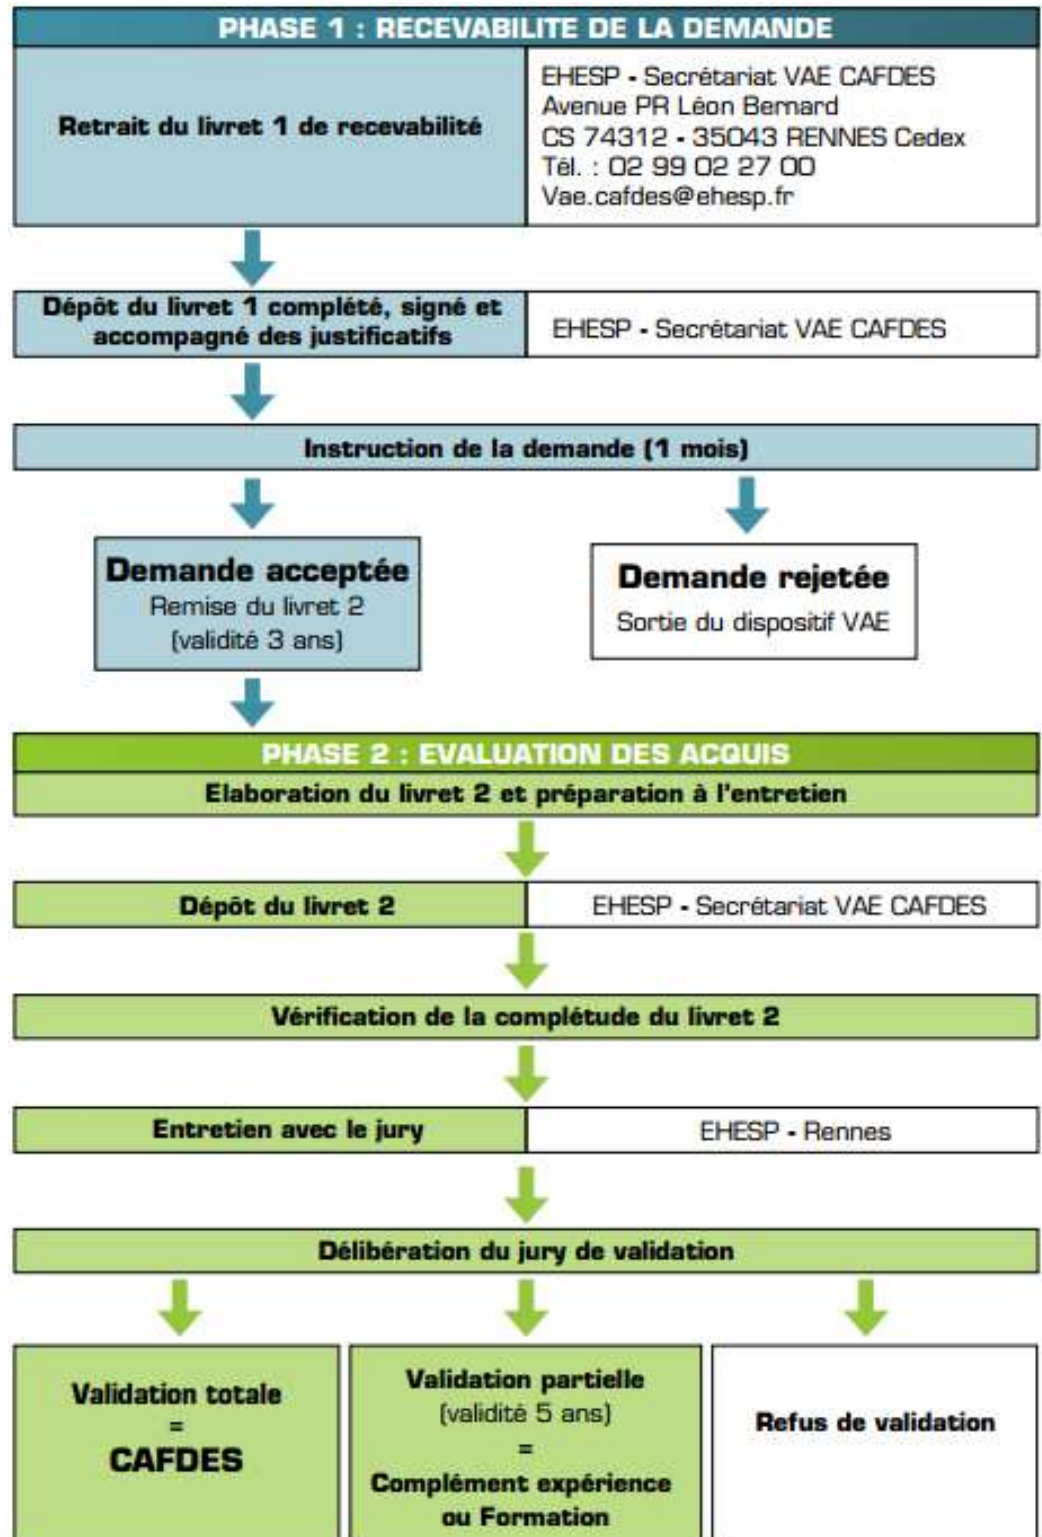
PHASE 1 : RECEVABILITE DE LA DEMANDE

Retrait du livret 1 de recevabilité

EHESP - Secrétariat VAE CAFDES
Avenue PR Léon Bernard
CS 74312 - 35043 RENNES Cedex
Tél. : 02 99 02 27 00
Vae.cafdes@ehesp.fr

Dépôt du livret 1 complété, signé et accompagné des justificatifs

EHESP - Secrétariat VAE CAFDES

Instruction de la demande (1 mois)

Demande acceptée
Remise du livret 2
(validité 3 ans)

Demande rejetée
Sortie du dispositif VAE

PHASE 2 : EVALUATION DES ACQUIS

Elaboration du livret 2 et préparation à l'entretien

Dépôt du livret 2

EHESP - Secrétariat VAE CAFDES

Vérification de la complétude du livret 2

Entretien avec le jury

EHESP - Rennes

Délibération du jury de validation

Validation totale
=
CAFDES

Validation partielle
(validité 5 ans)
=
Complément expérience
ou Formation

Refus de validation